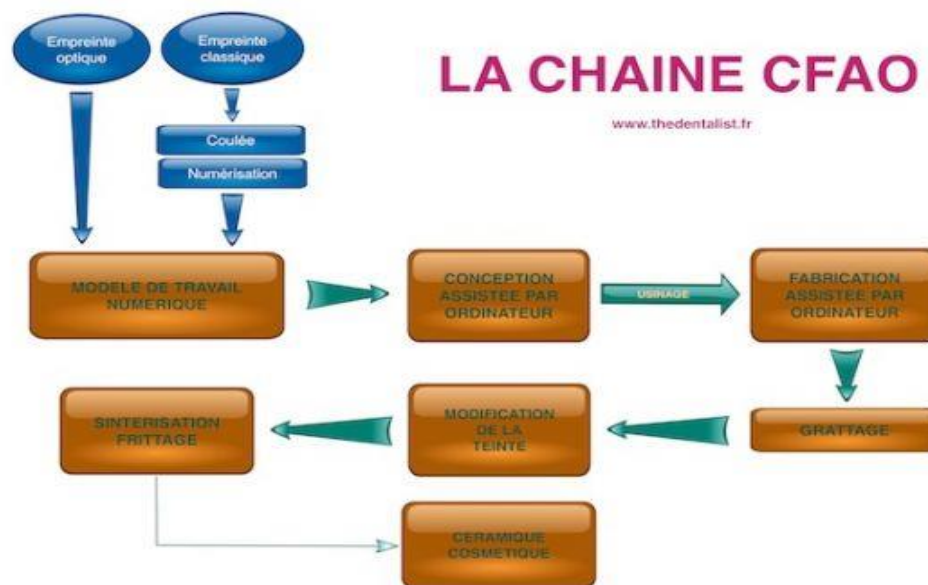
Empreinte optique

Empreinte classique

Coulée

Numérisation

LA CHAINE CFAO

www.thedentalist.fr

MODELE DE TRAVAIL NUMERIQUE

CONCEPTION ASSISTEE PAR ORDINATEUR

USINAGE

FABRICATION ASSISTEE PAR ORDINATEUR

GRATTAGE

MODIFICATION DE LA TEINTE

SINTERISATION FRITTAGE

CERAMIQUE COSMETIQUE